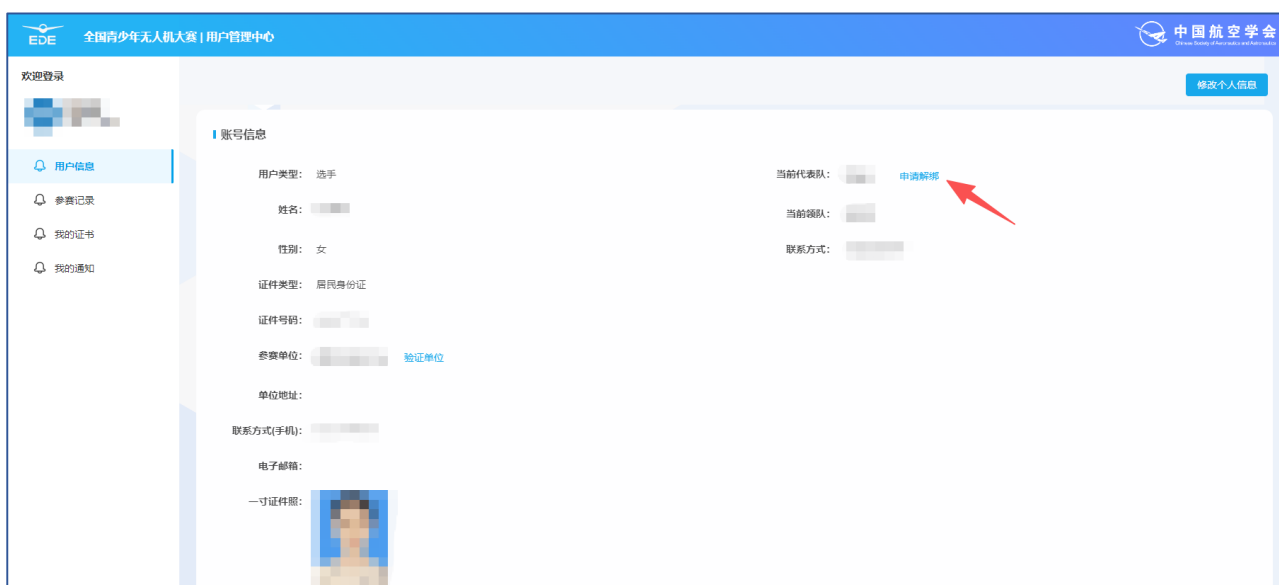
EDE 全国青少年无人机大赛 | 用户管理中心

中国航空学会
Chinese Society of Aeronautics and Astronautics

欢迎登录

用户信息
参赛记录
我的证书
我的通知

修改个人信息

账号信息

用户类型: 选手
姓名:
性别: 女
证件类型: 居民身份证
证件号码:
参赛单位: 验证单位
单位地址:
联系方式(手机):
电子邮箱:
一寸证件照:

当前代表队: 申请解绑
当前领队:
联系方式: